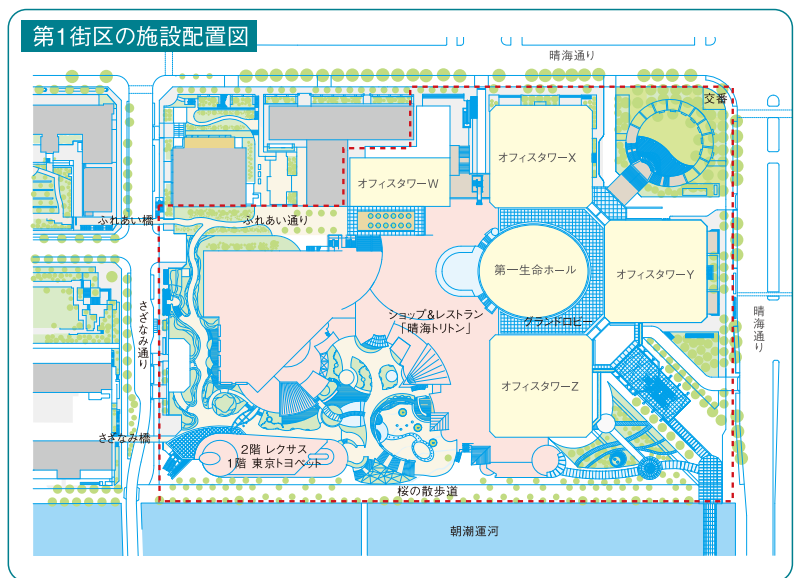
第1街区の施設配置図

晴海通り

交番

オフィスタワーX

オフィスタワーW

ふれあい橋

ふれあい通り

第一生命ホール

オフィスタワーY

晴海通り

さざなみ通り

ショップ&レストラン「晴海トリトン」

グランドロビー

オフィスタワーZ

さざなみ橋

2階 レクサス
1階 東京トヨペット

桜の散歩道

朝潮運河